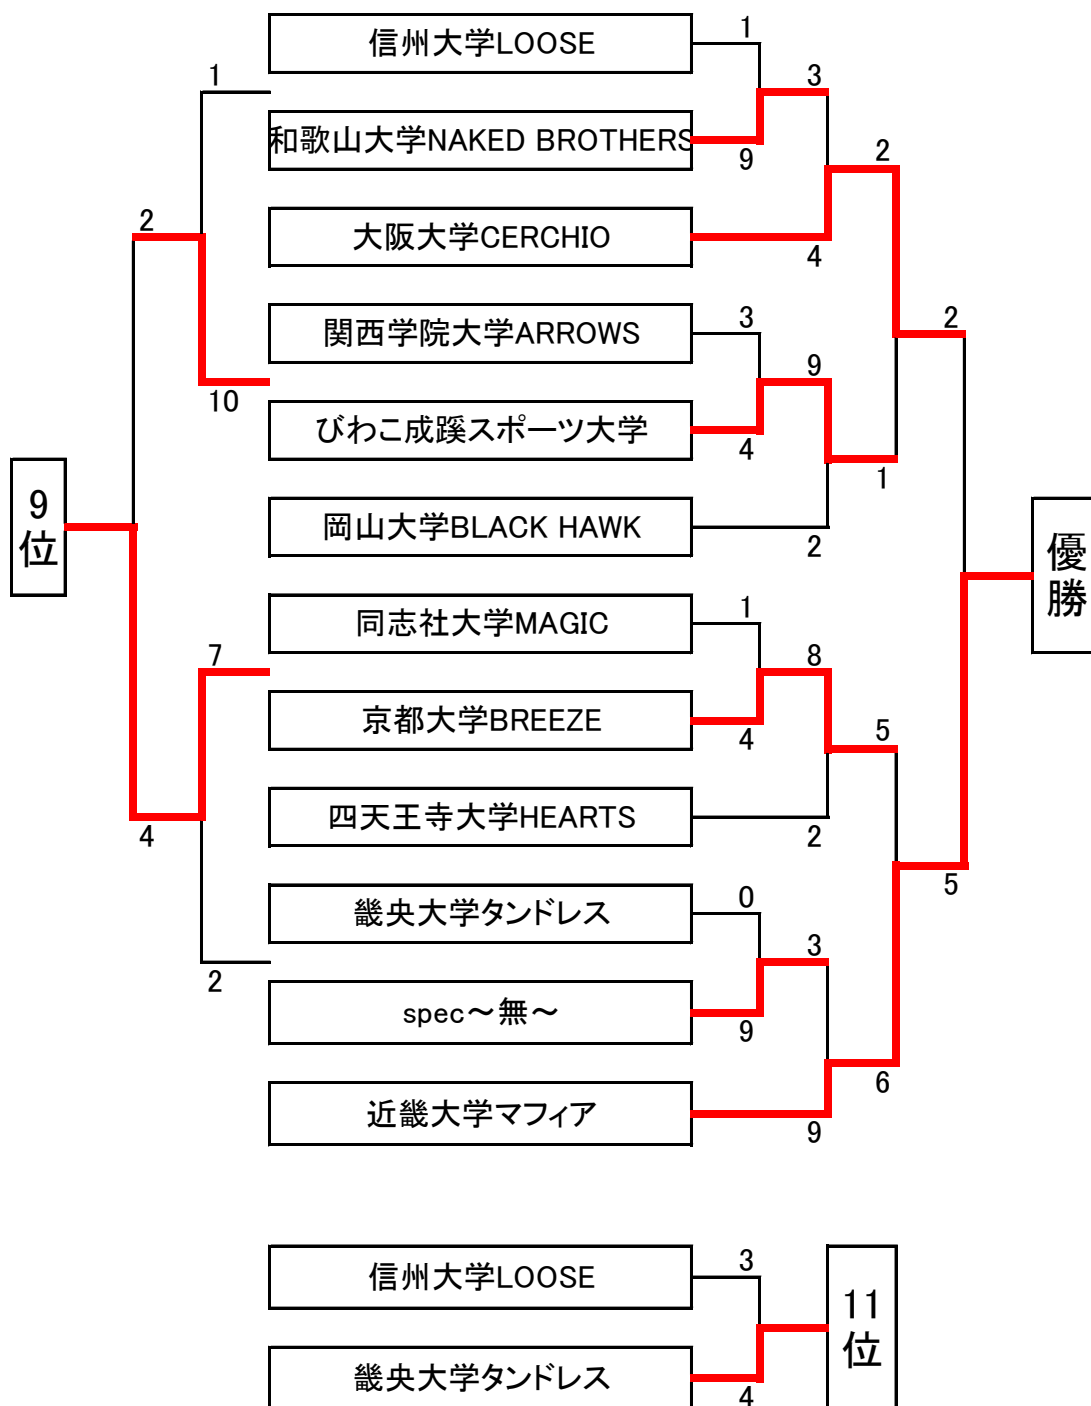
信州大学LOOSE
和歌山大学NAKED BROTHERS
大阪大学CERCHIO
関西学院大学ARROWS
びわこ成蹊スポーツ大学
岡山大学BLACK HAWK
同志社大学MAGIC
京都大学BREEZE
四天王寺大学HEARTS
畿央大学タンドレス
spec～無～
近畿大学マフィア

1
9
3
4
2
3
4
9
1
2
2
1
4
8
5
2
0
9
3
6
9
5

1
2
10
7
4
2
2
4

9位

優勝

信州大学LOOSE
畿央大学タンドレス
3
4
11位